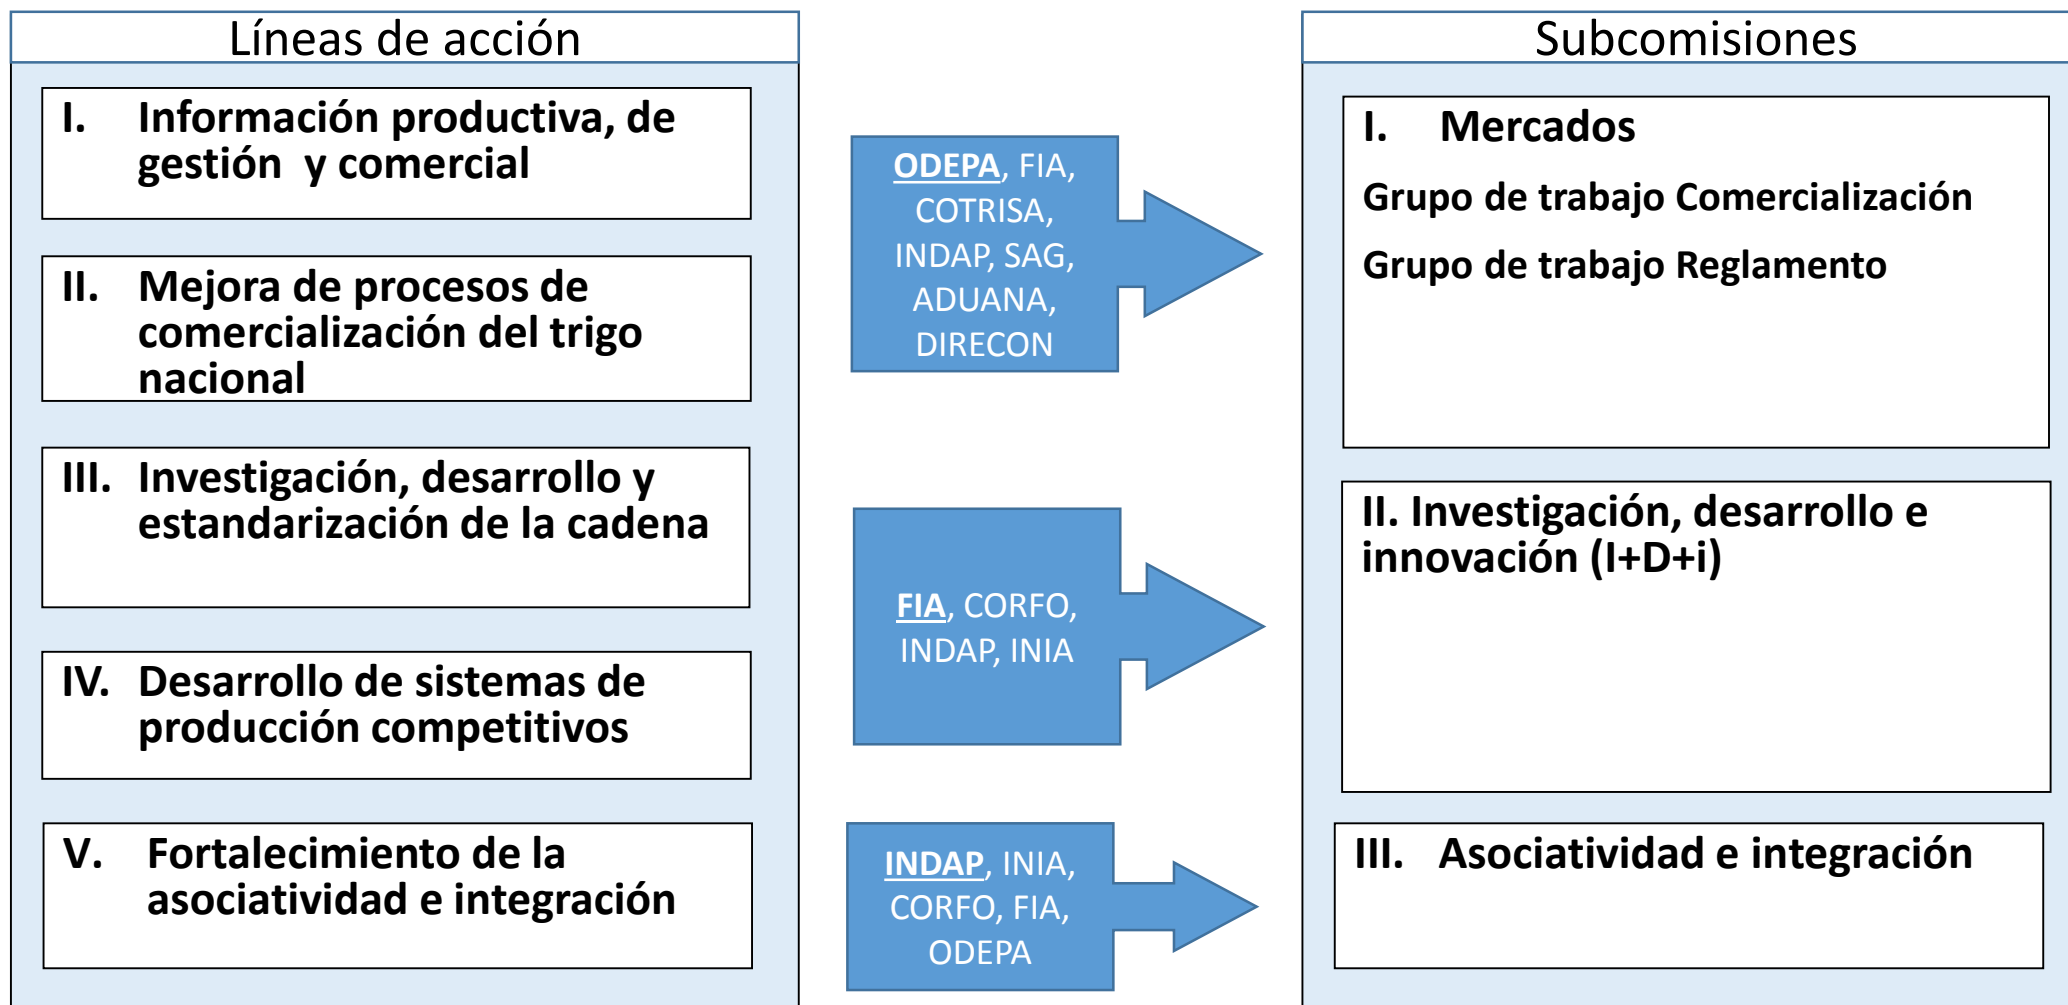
Líneas de acción

I. Información productiva, de gestión y comercial

II. Mejora de procesos de comercialización del trigo nacional

III. Investigación, desarrollo y estandarización de la cadena

IV. Desarrollo de sistemas de producción competitivos

V. Fortalecimiento de la asociatividad e integración

ODEPA, FIA, COTRISA, INDAP, SAG, ADUANA, DIRECON

FIA, CORFO, INDAP, INIA

INDAP, INIA, CORFO, FIA, ODEPA

Subcomisiones

I. Mercados

Grupo de trabajo Comercialización

Grupo de trabajo Reglamento

II. Investigación, desarrollo e innovación (I+D+i)

III. Asociatividad e integración